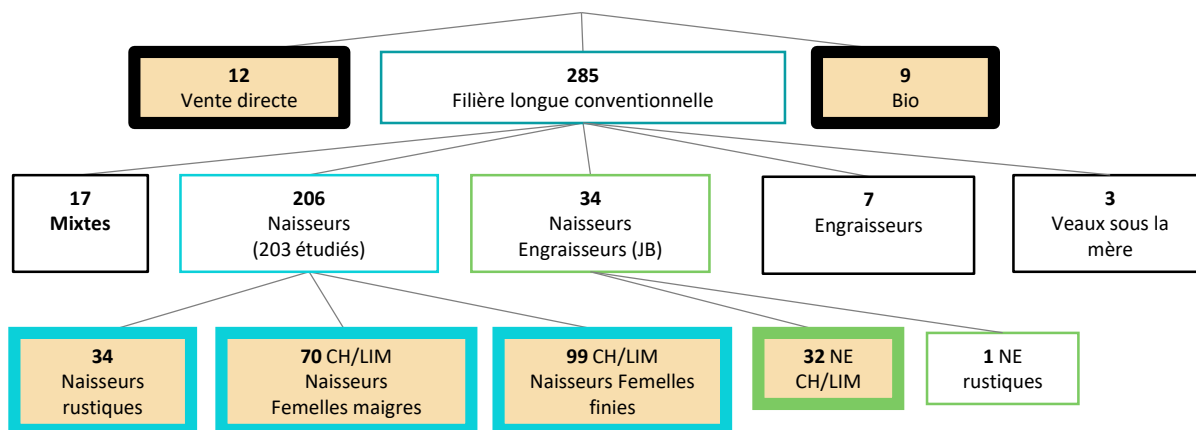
12
Vente directe

285
Filière longue conventionnelle

9
Bio

17
Mixtes

206
Naisseurs
(203 étudiés)

34
Naisseurs
Engraisseurs (JB)

7
Engraisseurs

3
Veaux sous la mère

34
Naisseurs rustiques

70 CH/LIM
Naisseurs
Femelles maigres

99 CH/LIM
Naisseurs Femelles finies

32 NE
CH/LIM

1 NE
rustiques